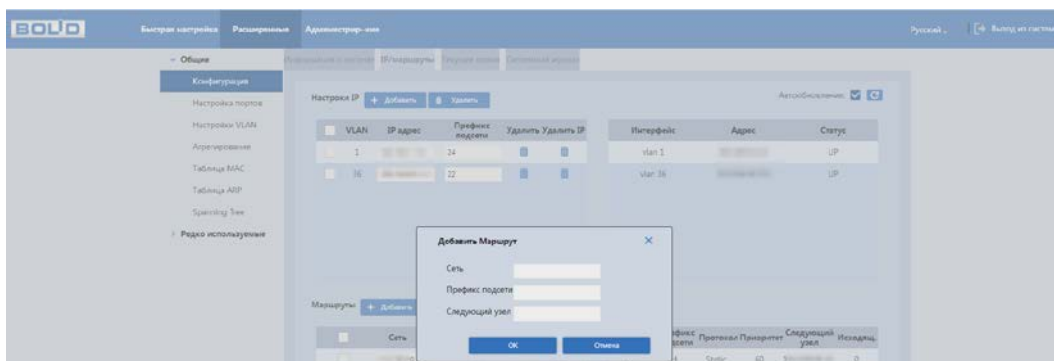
BOLID

Быстрая настройка Расширенные Администрир-ние

Русский | Выход из систем

Общие
Конфигурация
Настройка портов
Настройки VLAN
Агрегирование
Таблица MAC
Таблица ARP
Spanning Tree
Редко используемые

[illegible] IP/маршруты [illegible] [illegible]

Настройки IP + Добавить Удалить

Автообновление

| | VLAN | IP адрес | Префикс подсети | Удалить | Удалить IP |
|---|---|---|---|---|---|
| | 1 | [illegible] | 24 | | |
| | 36 | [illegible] | 22 | | |

| Интерфейс | Адрес | Статус |
|---|---|---|
| vlan 1 | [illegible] | UP |
| vlan 36 | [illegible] | UP |

Добавить Маршрут

Сеть
Префикс подсети
Следующий узел

OK Отмена

Маршруты + Добавить

| | Сеть | Префикс подсети | Протокол | Приоритет | Следующий узел | Исходящ. |
|---|---|---|---|---|---|---|
| | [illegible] | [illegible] | Static | 60 | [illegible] | 0 |